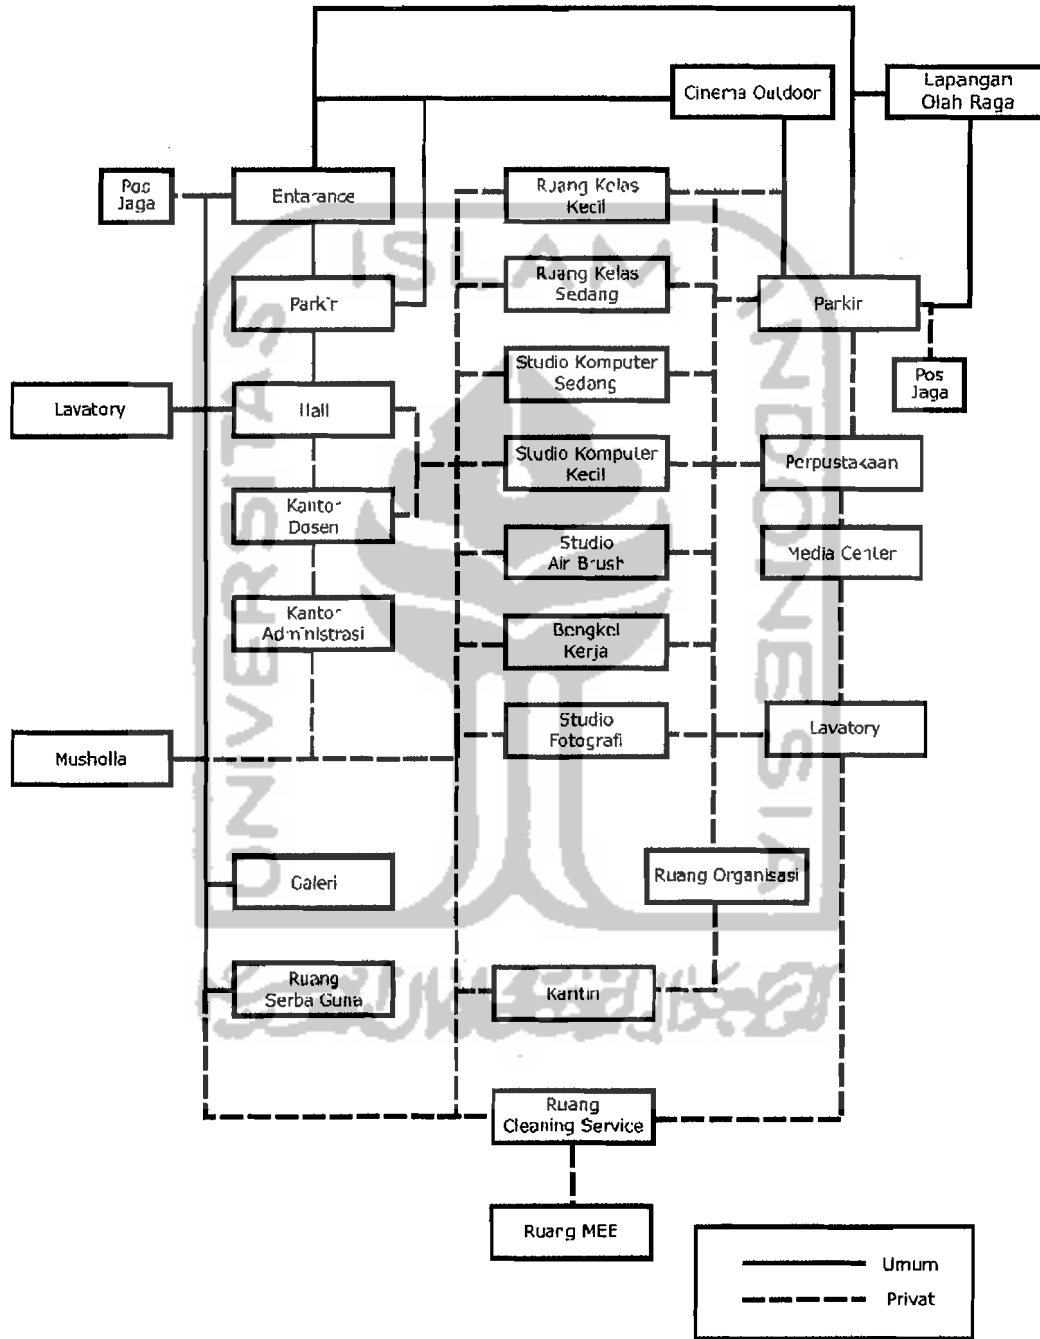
Cinema Outdoor

Lapangan Olah Raga

Pos Jaga

Entarance

Ruang Kelas Kecil

Ruang Kelas Sedang

Parkir

Parkir

Pos Jaga

Studio Komputer Sedang

Lavatory

Hall

Studio Komputer Kecil

Perpustakaan

Kantor Dosen

Studio Air Brush

Media Center

Kantor Administrasi

Bengkel Kerja

Studio Fotografi

Lavatory

Musholla

Galeri

Ruang Organisasi

Ruang Serba Guna

Kantin

Ruang Cleaning Service

Ruang MEE

Umum

Privat